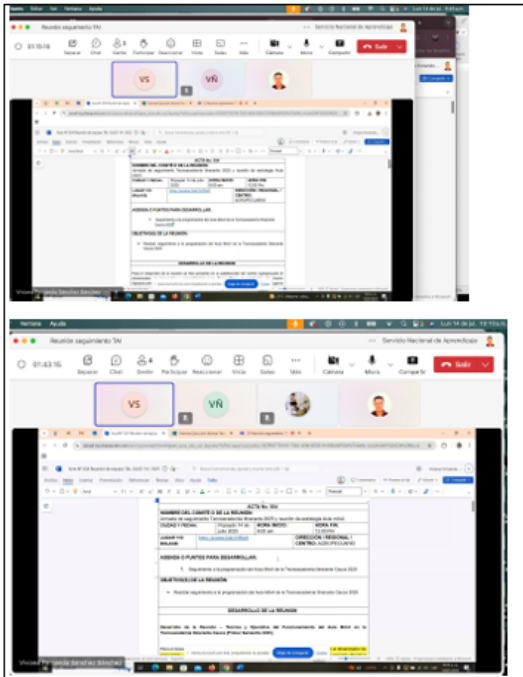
Teams Editar Ver Ventana Ayuda

Reunión seguimiento TAI

Servicio Nacional de Aprendizaje

01:10:18

Separar Chat Gente Participar Reaccionar Vista Salas Más Cámara Micro Compartir Salir

VS VÑ

ACTA No. 334

NOMBRE DEL COMITÉ O DE LA REUNIÓN

CIUDAD Y FECHA:

HORA INICIO:

HORA FIN:

LUGAR Y/O ENLACE:

DIRECCIÓN / REGIONAL / CENTRO:

AGENDA O PUNTOS PARA DESARROLLAR:

OBJETIVO(S) DE LA REUNIÓN:

DESARROLLO DE LA REUNIÓN

Viviana Fernanda Sánchez Sánchez

Ventana Ayuda

Lun 14 de jul. 10:13 a.m.

Reunión seguimiento TAI

Servicio Nacional de Aprendizaje

01:43:16

Separar Chat Gente Participar Reaccionar Vista Salas Más Cámara Micro Compartir Salir

VS VÑ

ACTA No. 334

NOMBRE DEL COMITÉ O DE LA REUNIÓN

CIUDAD Y FECHA: Popayán 14 de Julio 2025

HORA INICIO: 8:00 am

HORA FIN: 12:00M

LUGAR Y/O ENLACE:

DIRECCIÓN / REGIONAL / CENTRO: AGROPECUARIO

AGENDA O PUNTOS PARA DESARROLLAR:

1. Seguimiento a la programación del Aula Móvil de la Tecnoacademia Itinerante Cauca 2025

OBJETIVO(S) DE LA REUNIÓN:

Realizar seguimiento a la programación del Aula Móvil de la Tecnoacademia Itinerante Cauca 2025

DESARROLLO DE LA REUNIÓN

Viviana Fernanda Sánchez Sánchez